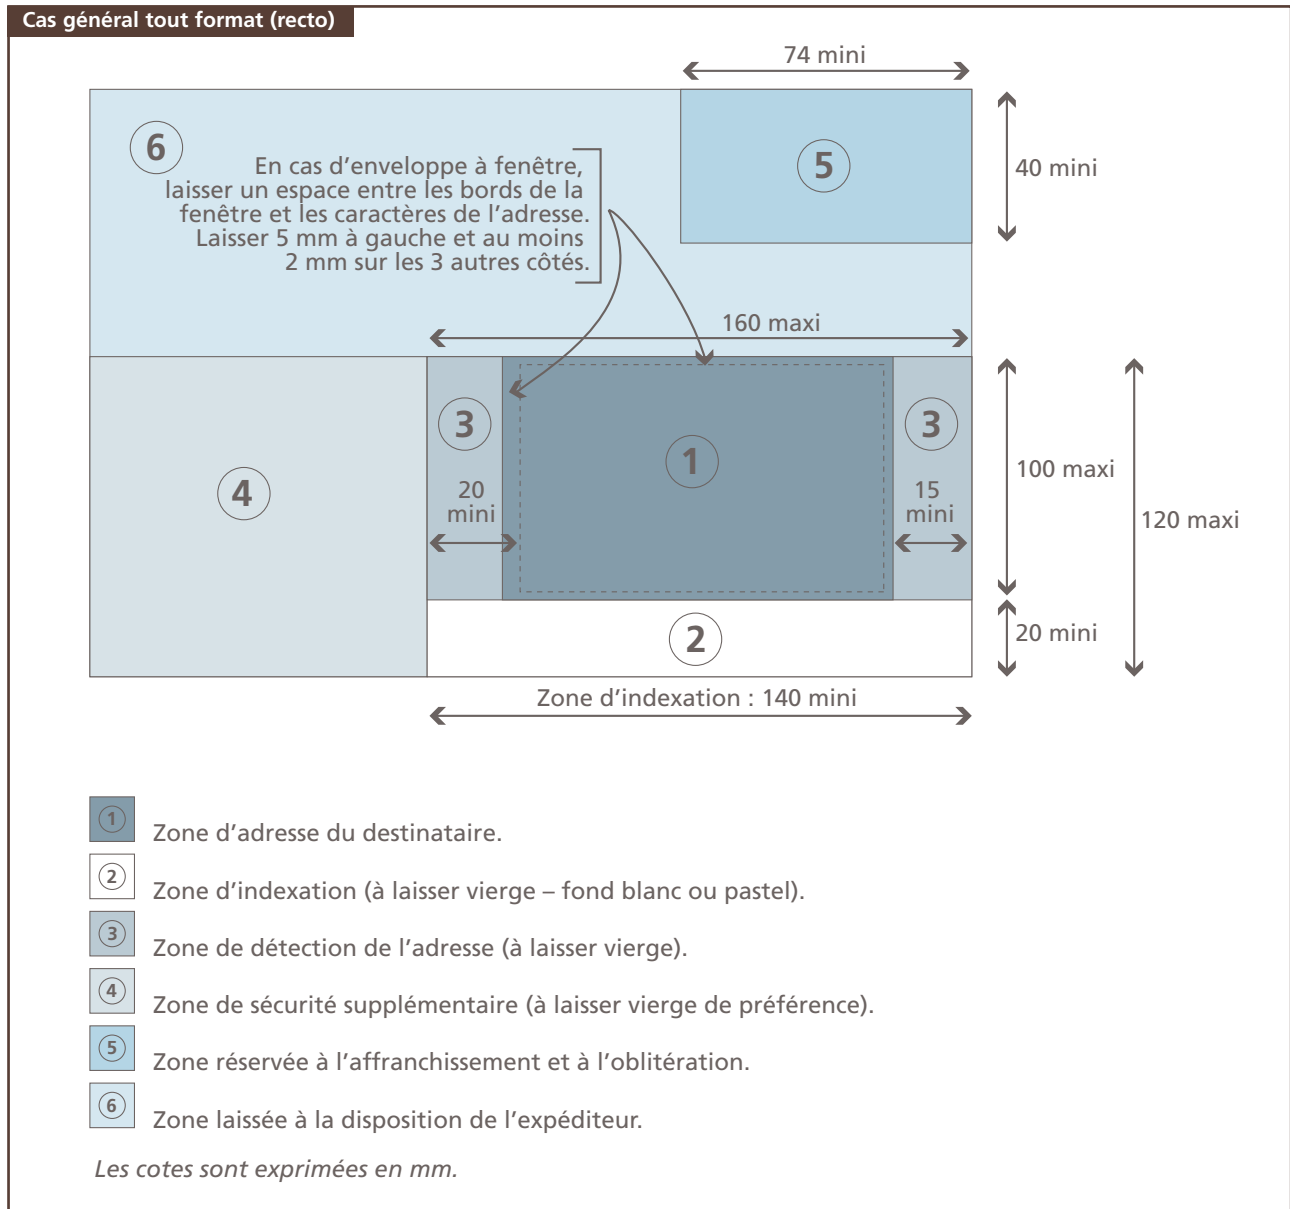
Cas général tout format (recto)

74 mini

6

En cas d'enveloppe à fenêtre, laisser un espace entre les bords de la fenêtre et les caractères de l'adresse. Laisser 5 mm à gauche et au moins 2 mm sur les 3 autres côtés.

5

40 mini

160 maxi

4

3

20 mini

1

3

15 mini

100 maxi

120 maxi

2

20 mini

Zone d'indexation : 140 mini

1 Zone d'adresse du destinataire.

2 Zone d'indexation (à laisser vierge – fond blanc ou pastel).

3 Zone de détection de l'adresse (à laisser vierge).

4 Zone de sécurité supplémentaire (à laisser vierge de préférence).

5 Zone réservée à l'affranchissement et à l'oblitération.

6 Zone laissée à la disposition de l'expéditeur.

Les cotes sont exprimées en mm.